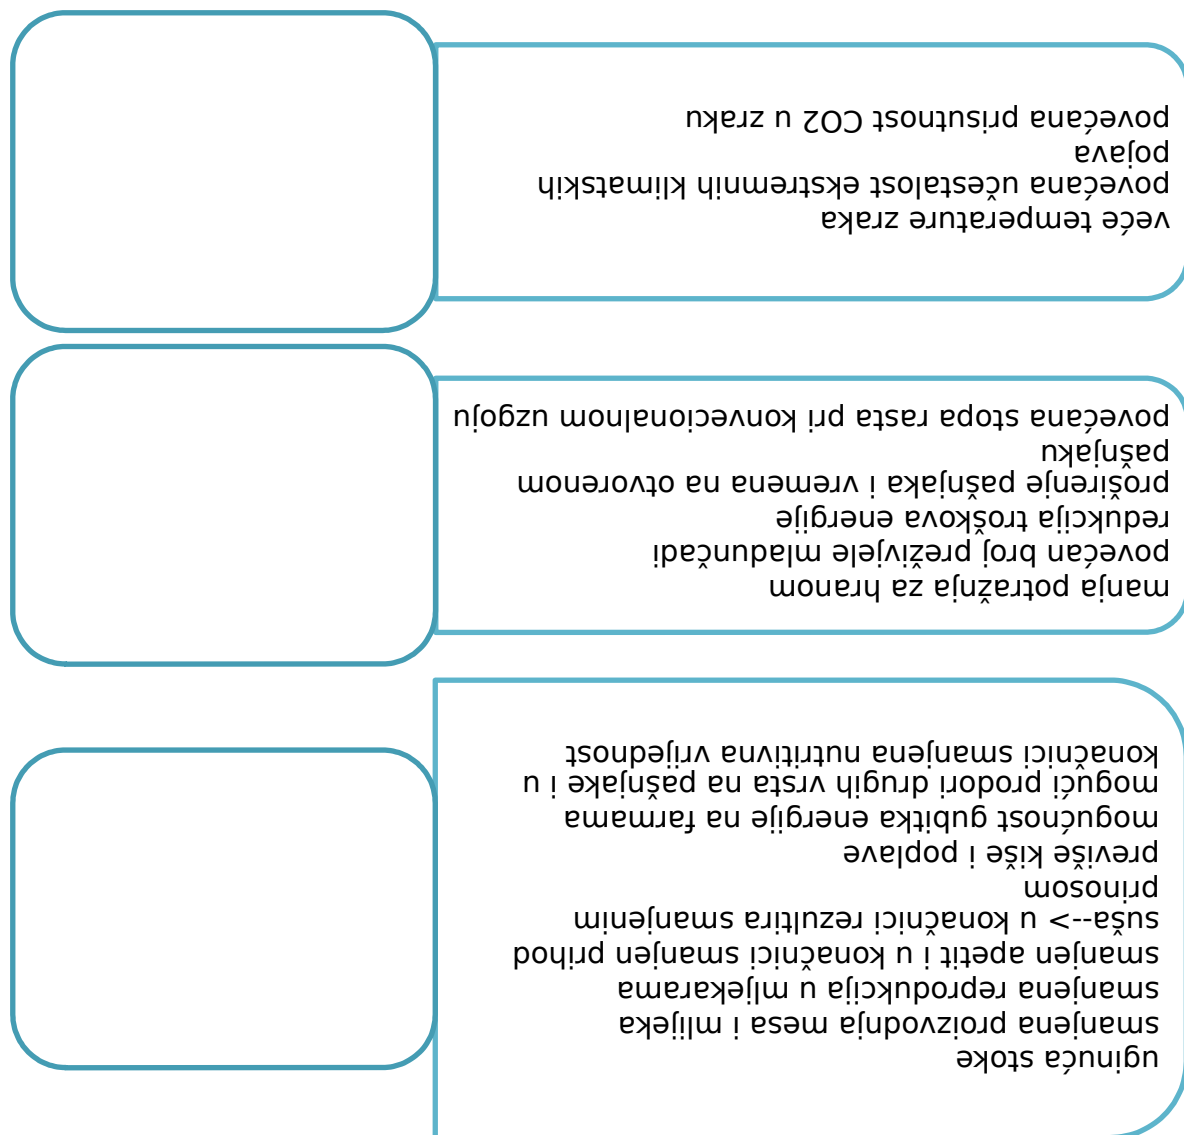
uginuća stoke
smanjena proizvodnja mesa i mlijeka
smanjena reprodukcija u mljekarama
smanjen apetit i u konačnici smanjen prihod
suša--> u konačnici rezultira smanjenim prinosom
previše kiše i poplave
mogućnost gubitka energije na farmama
mogući prodori drugih vrsta na pašnjake i u konačnici smanjena nutritivna vrijednost

manja potražnja za hranom
povećan broj preživjele mladunčadi
redukcija troškova energije
proširenje pašnjaka i vremena na otvorenom pašnjaku
povećana stopa rasta pri konvecionalnom uzgoju

veće temperature zraka
povećana učestalost ekstremnih klimatskih pojava
povećana prisutnost CO2 u zraku